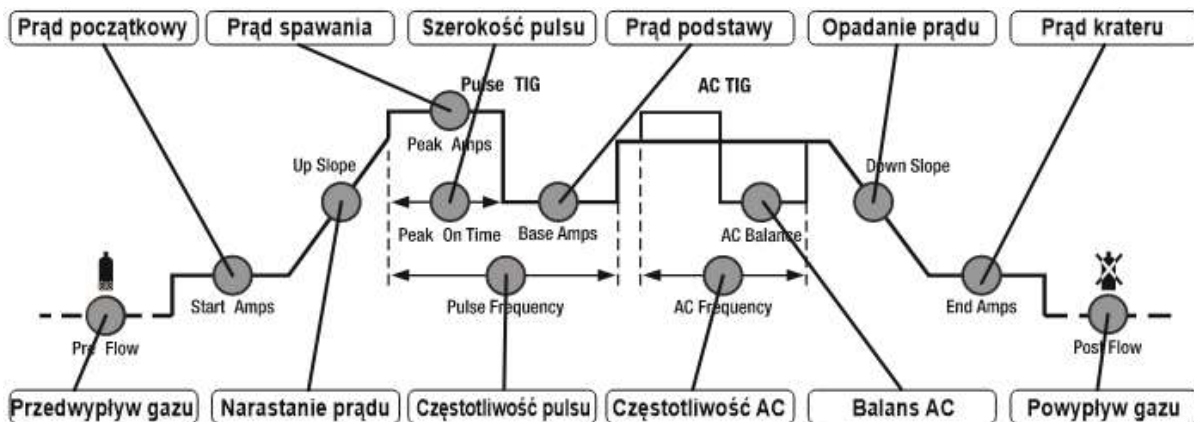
Prąd początkowy
Prąd spawania
Szerokość pulsu
Prąd podstawy
Opadanie prądu
Prąd krateru

Pulse TIG
AC TIG
Peak Amps
Up Slope
Peak On Time
Base Amps
AC Balance
Down Slope
Start Amps
Pulse Frequency
AC Frequency
End Amps
Pre Flow
Post Flow

Przedwypływ gazu
Narastanie prądu
Częstotliwość pulsu
Częstotliwość AC
Balans AC
Powypływ gazu